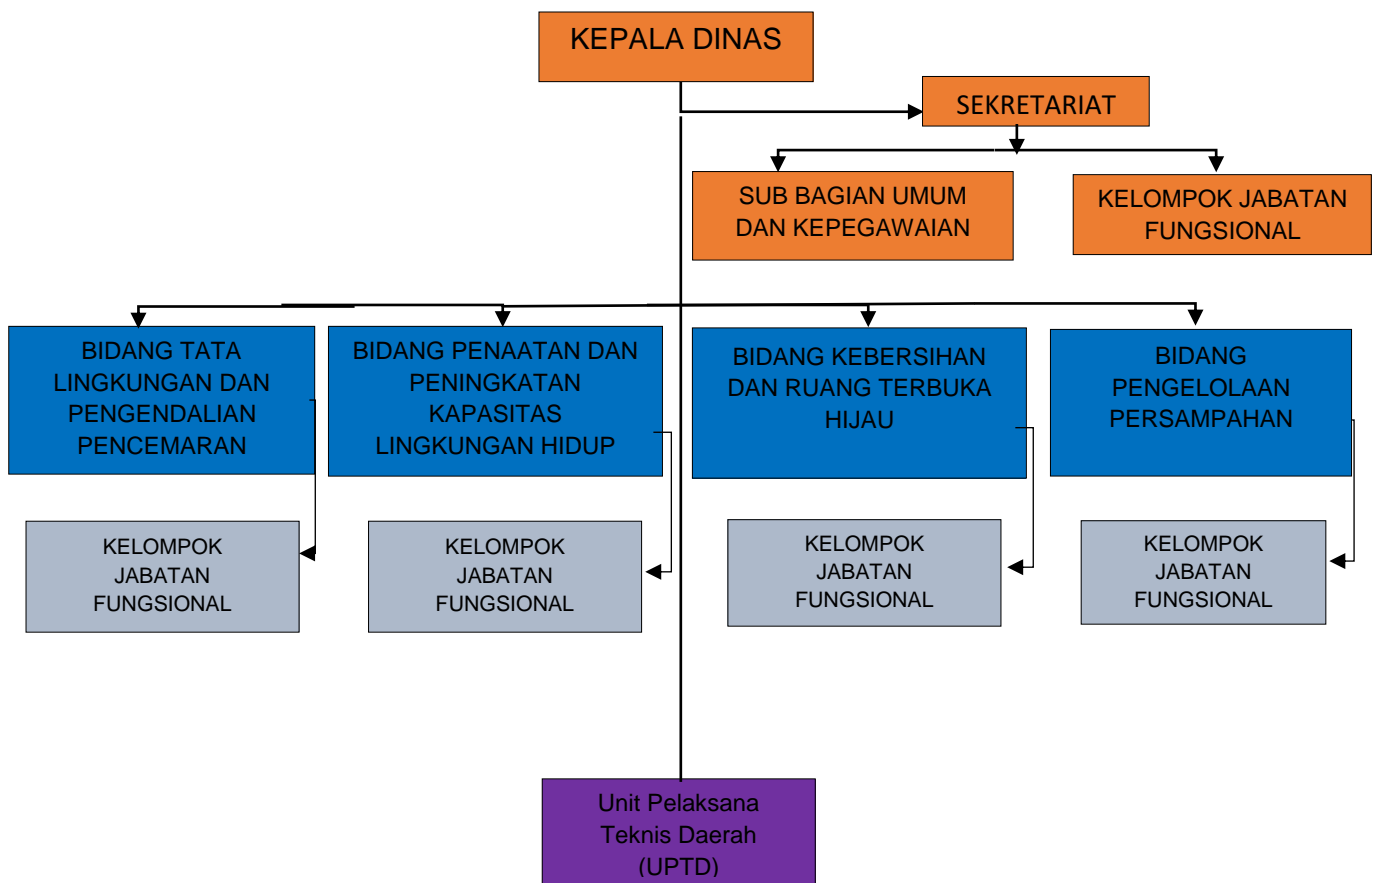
KEPALA DINAS

SEKRETARIAT

SUB BAGIAN UMUM DAN KEPEGAWAIAN

KELOMPOK JABATAN FUNGSIONAL

BIDANG TATA LINGKUNGAN DAN PENGENDALIAN PENCEMARAN

BIDANG PENAATAN DAN PENINGKATAN KAPASITAS LINGKUNGAN HIDUP

BIDANG KEBERSIHAN DAN RUANG TERBUKA HIJAU

BIDANG PENGELOLAAN PERSAMPAHAN

KELOMPOK JABATAN FUNGSIONAL

KELOMPOK JABATAN FUNGSIONAL

KELOMPOK JABATAN FUNGSIONAL

KELOMPOK JABATAN FUNGSIONAL

Unit Pelaksana Teknis Daerah (UPTD)